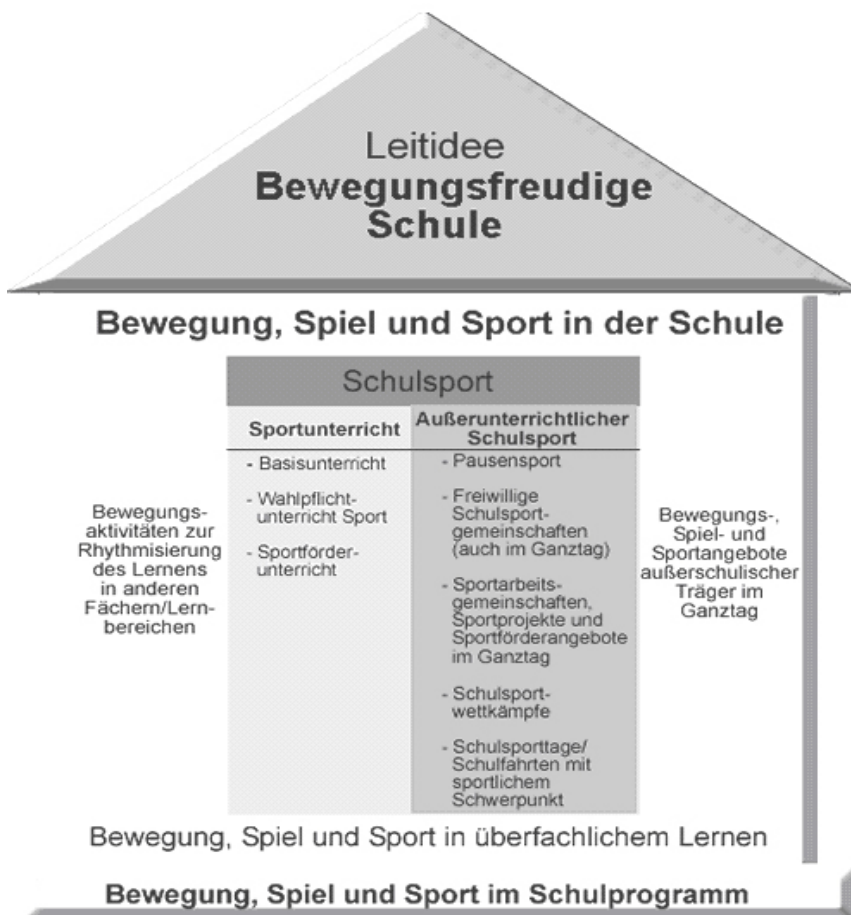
Leitidee
**Bewegungsfreudige Schule**

**Bewegung, Spiel und Sport in der Schule**

Schulsport

| Sportunterricht | Außerunterrichtlicher Schulsport |
|---|---|
| - Basisunterricht<br>- Wahlpflichtunterricht Sport<br>- Sportförderunterricht | - Pausensport<br>- Freiwillige Schulsportgemeinschaften (auch im Ganztag)<br>- Sportarbeitsgemeinschaften, Sportprojekte und Sportförderangebote im Ganztag<br>- Schulsportwettkämpfe<br>- Schulsporttage/ Schulfahrten mit sportlichem Schwerpunkt |

Bewegungsaktivitäten zur Rhythmisierung des Lernens in anderen Fächern/Lernbereichen

Bewegungs-, Spiel- und Sportangebote außerschulischer Träger im Ganztag

Bewegung, Spiel und Sport in überfachlichem Lernen

**Bewegung, Spiel und Sport im Schulprogramm**